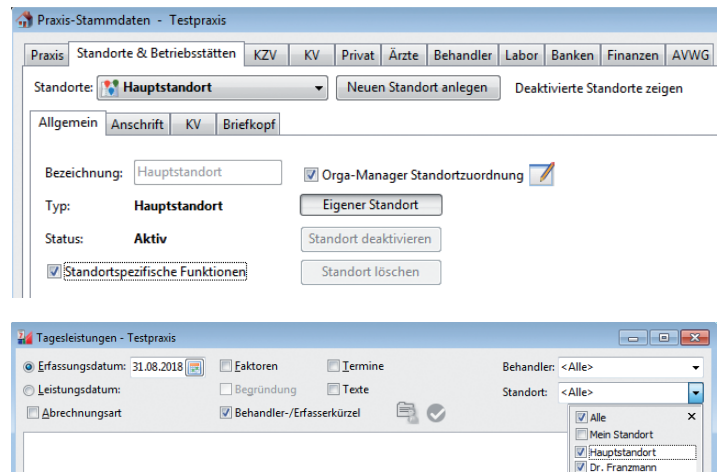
Praxis-Stammdaten - Testpraxis

Praxis | Standorte & Betriebsstätten | KZV | KV | Privat | Ärzte | Behandler | Labor | Banken | Finanzen | AVWG

Standorte: Hauptstandort

Neuen Standort anlegen

Deaktivierte Standorte zeigen

Allgemein | Anschrift | KV | Briefkopf

Bezeichnung: Hauptstandort

Orga-Manager Standortzuordnung

Typ: Hauptstandort

Eigener Standort

Status: Aktiv

Standort deaktivieren

Standortspezifische Funktionen

Standort löschen

Tagesleistungen - Testpraxis

Erfassungsdatum: 31.08.2018

Faktoren

Termine

Behandler: <Alle>

Leistungsdatum:

Begründung

Texte

Standort: <Alle>

Abrechnungsart

Behandler-/Erfasserkürzel

Alle

Mein Standort

Hauptstandort

Dr. Franzmann